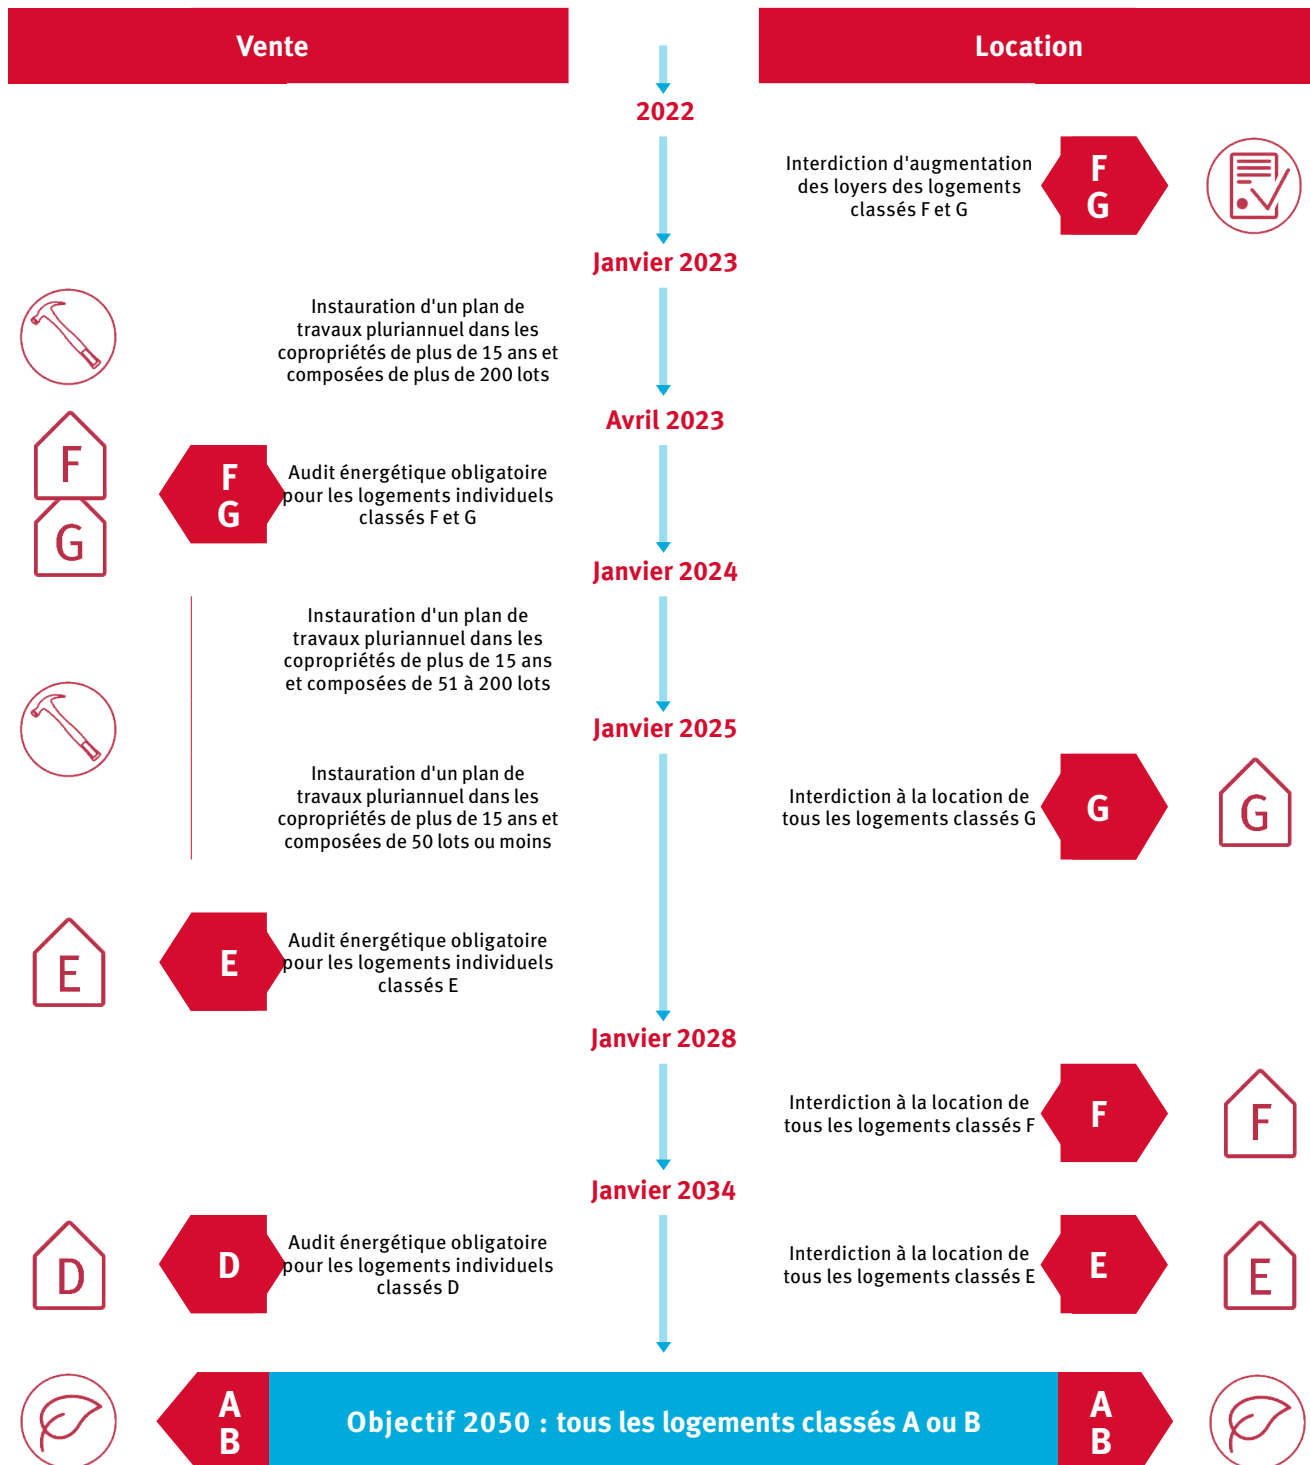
Vente

Location

2022

Interdiction d'augmentation des loyers des logements classés F et G

F
G

Janvier 2023

Instauration d'un plan de travaux pluriannuel dans les copropriétés de plus de 15 ans et composées de plus de 200 lots

Avril 2023

F
G

F
G

Audit énergétique obligatoire pour les logements individuels classés F et G

Janvier 2024

Instauration d'un plan de travaux pluriannuel dans les copropriétés de plus de 15 ans et composées de 51 à 200 lots

Janvier 2025

Instauration d'un plan de travaux pluriannuel dans les copropriétés de plus de 15 ans et composées de 50 lots ou moins

Interdiction à la location de tous les logements classés G

G

G

E

E

Audit énergétique obligatoire pour les logements individuels classés E

Janvier 2028

Interdiction à la location de tous les logements classés F

F

F

Janvier 2034

D

D

Audit énergétique obligatoire pour les logements individuels classés D

Interdiction à la location de tous les logements classés E

E

E

A
B

Objectif 2050 : tous les logements classés A ou B

A
B